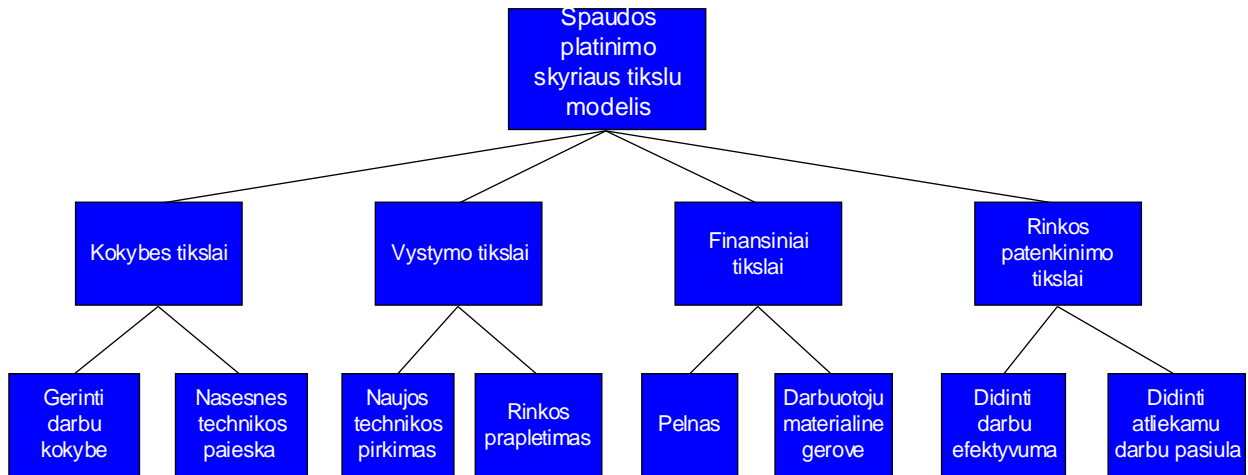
Spaudos platinimo skyriaus tikslu modelis

Kokybes tikslai

Vystymo tikslai

Finansiniai tikslai

Rinkos patenkinimo tikslai

Gerinti darbu kokybe

Nasesnes technikos paieska

Naujos technikos pirkimas

Rinkos prapletimas

Pelnas

Darbuotoju materialine gerove

Didinti darbu efektyvuma

Didinti atliekamu darbu pasiula